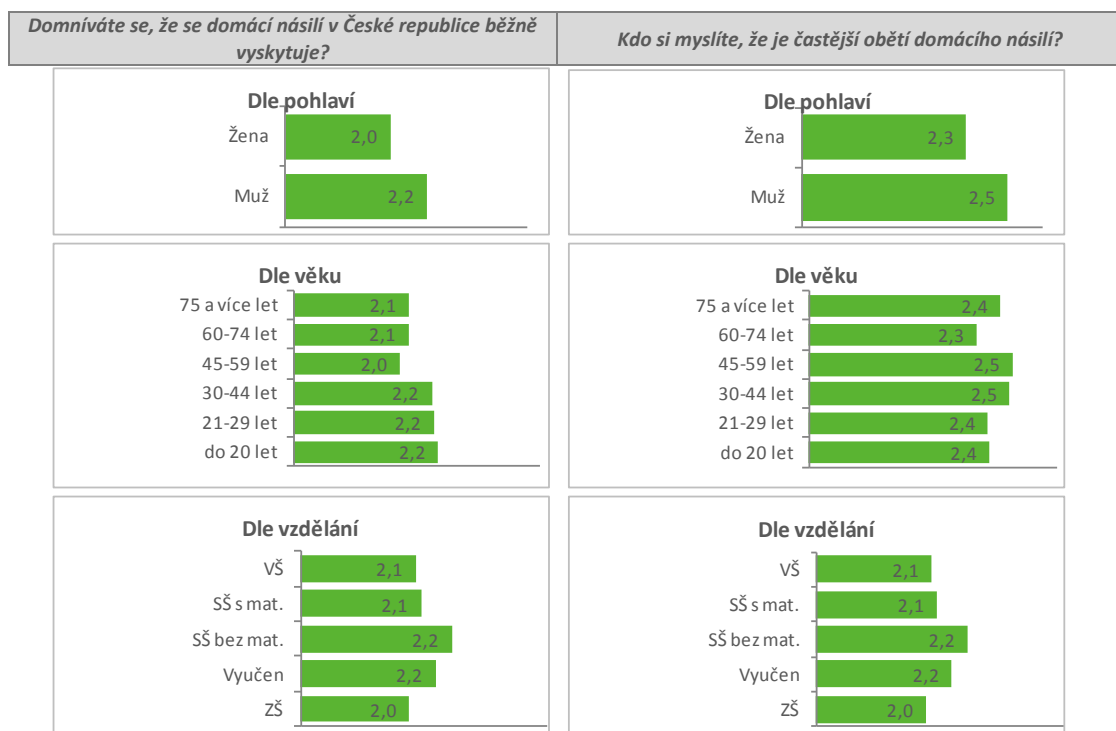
| Domníváte se, že se domácí násilí v České republice běžně vyskytuje? | Kdo si myslíte, že je častější obětí domácího násilí? |
|---|---|

Dle pohlaví
Žena 2,0
Muž 2,2

Dle věku
75 a více let 2,1
60-74 let 2,1
45-59 let 2,0
30-44 let 2,2
21-29 let 2,2
do 20 let 2,2

Dle vzdělání
VŠ 2,1
SŠ s mat. 2,1
SŠ bez mat. 2,2
Vyučen 2,2
ZŠ 2,0

Dle pohlaví
Žena 2,3
Muž 2,5

Dle věku
75 a více let 2,4
60-74 let 2,3
45-59 let 2,5
30-44 let 2,5
21-29 let 2,4
do 20 let 2,4

Dle vzdělání
VŠ 2,1
SŠ s mat. 2,1
SŠ bez mat. 2,2
Vyučen 2,2
ZŠ 2,0